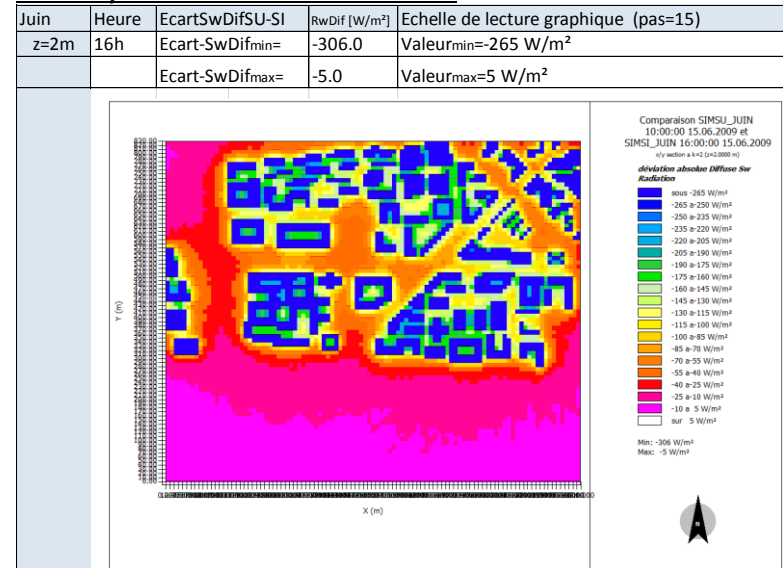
| Juin | Heure | EcartSwDifSU-SI | RwDif [W/m²] | Echelle de lecture graphique (pas=15) |
|---|---|---|---|---|
| z=2m | 16h | Ecart-SwDifmin= | -306.0 | Valeurmin=-265 W/m² |
| | | Ecart-SwDifmax= | -5.0 | Valeurmax=5 W/m² |

Comparaison SIMSU_JUIN 10:00:00 15.06.2009 et SIMSI_JUIN 16:00:00 15.06.2009
x/y section a k=2 (z=2.0000 m)

déviation absolue Diffuse Sw Radiation

sous -265 W/m²
-265 a-250 W/m²
-250 a-235 W/m²
-235 a-220 W/m²
-220 a-205 W/m²
-205 a-190 W/m²
-190 a-175 W/m²
-175 a-160 W/m²
-160 a-145 W/m²
-145 a-130 W/m²
-130 a-115 W/m²
-115 a-100 W/m²
-100 a-85 W/m²
-85 a-70 W/m²
-70 a-55 W/m²
-55 a-40 W/m²
-40 a-25 W/m²
-25 a-10 W/m²
-10 a 5 W/m²
sur 5 W/m²

Min: -306 W/m²
Max: -5 W/m²

Y (m)

X (m)